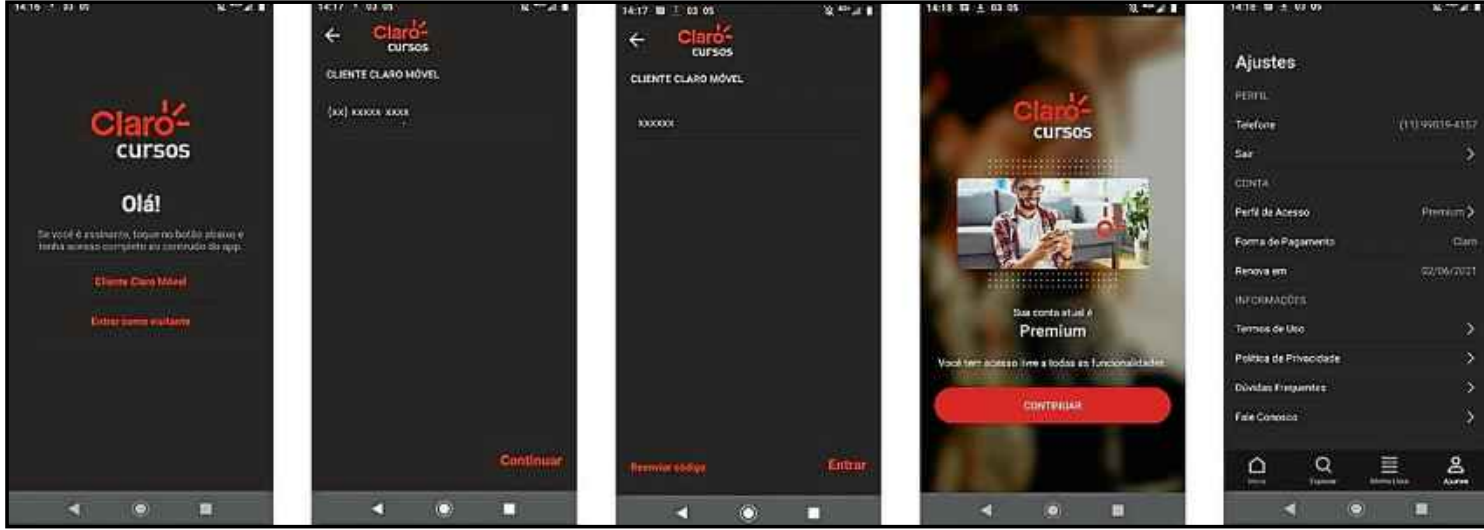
14:16 03 05

Claro cursos

Olá!

Se você é assinante, toque no botão abaixo e tenha acesso completo ao conteúdo do app.

Cliente Claro Móvel

Entrar como visitante

14:17 03 05

Claro cursos

CLIENTE CLARO MÓVEL

(xx) xxxxx xxxx

Continuar

14:17 03 05

Claro cursos

CLIENTE CLARO MÓVEL

xxxxxx

Reenviar código

Entrar

14:18 03 05

Claro cursos

Sua conta atual é

Premium

Você tem acesso livre a todas as funcionalidades

CONTINUAR

14:18 03 05

Ajustes

PERFIL

Telefone (11) 99019-4157

Sair

CONTA

Perfil de Acesso Premium

Forma de Pagamento Claro

Renova em 02/06/2021

INFORMAÇÕES

Termos de Uso

Política de Privacidade

Dúvidas Frequentes

Fale Conosco

Início Explorar Minha Lista Ajustes